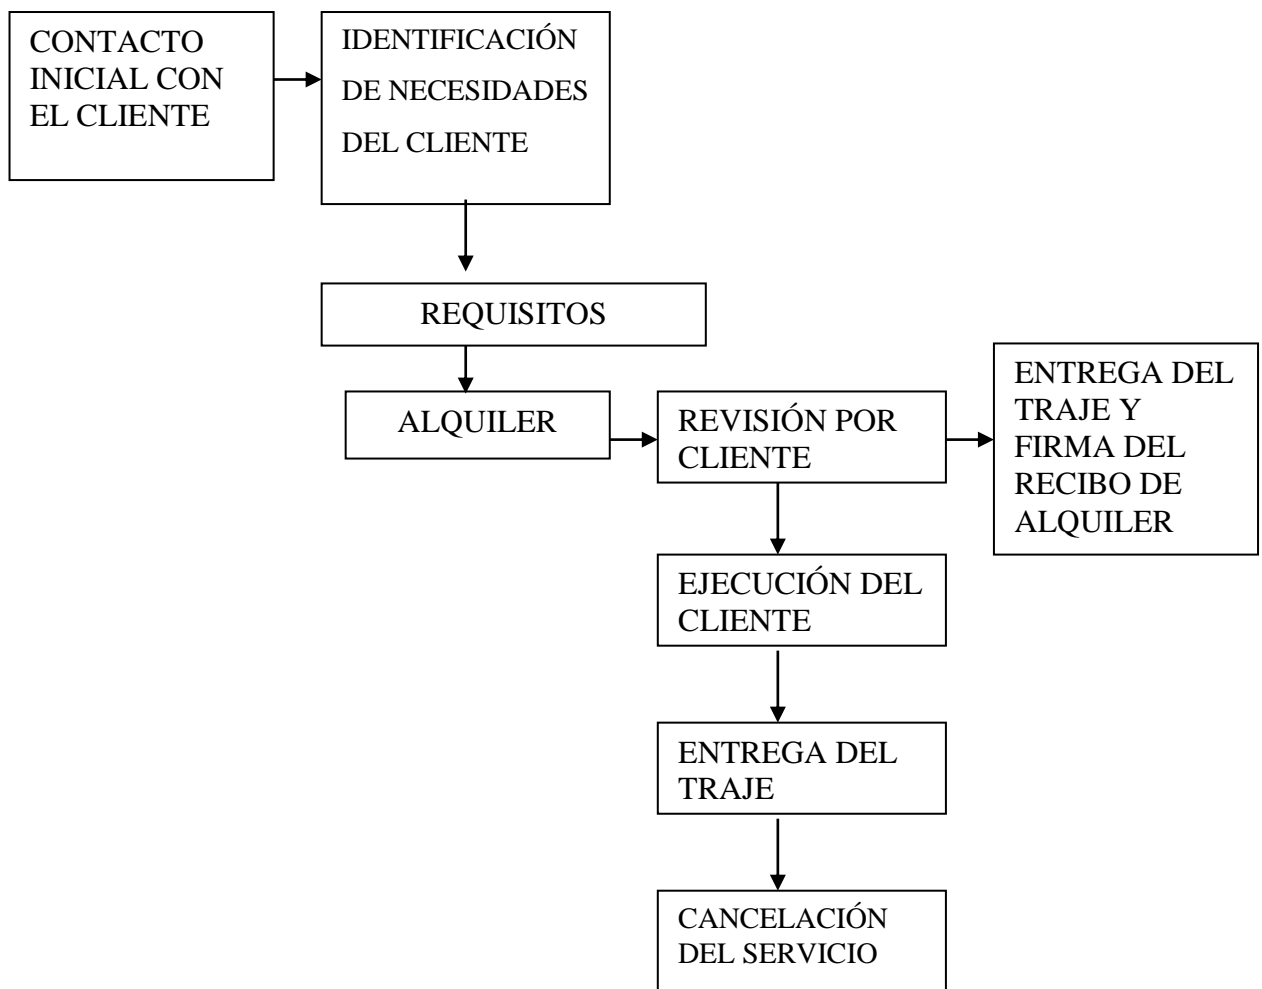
CONTACTO INICIAL CON EL CLIENTE

IDENTIFICACIÓN DE NECESIDADES DEL CLIENTE

REQUISITOS

ALQUILER

REVISIÓN POR CLIENTE

ENTREGA DEL TRAJE Y FIRMA DEL RECIBO DE ALQUILER

EJECUCIÓN DEL CLIENTE

ENTREGA DEL TRAJE

CANCELACIÓN DEL SERVICIO